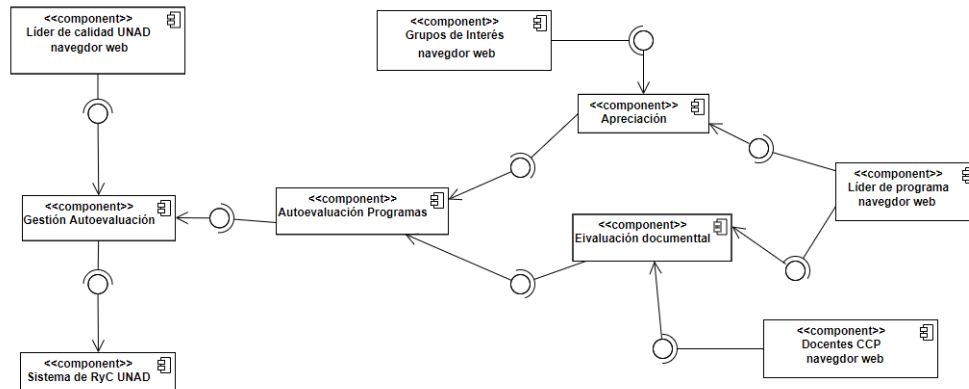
<<component>>
Líder de calidad UNAD
navegdor web

<<component>>
Grupos de Interés
navegdor web

<<component>>
Apreciación

<<component>>
Líder de programa
navegdor web

<<component>>
Gestión Autoevaluación

<<component>>
Autoevaluación Programas

<<component>>
Eivaluación documenttal

<<component>>
Docentes CCP
navegdor web

<<component>>
Sistema de RyC UNAD